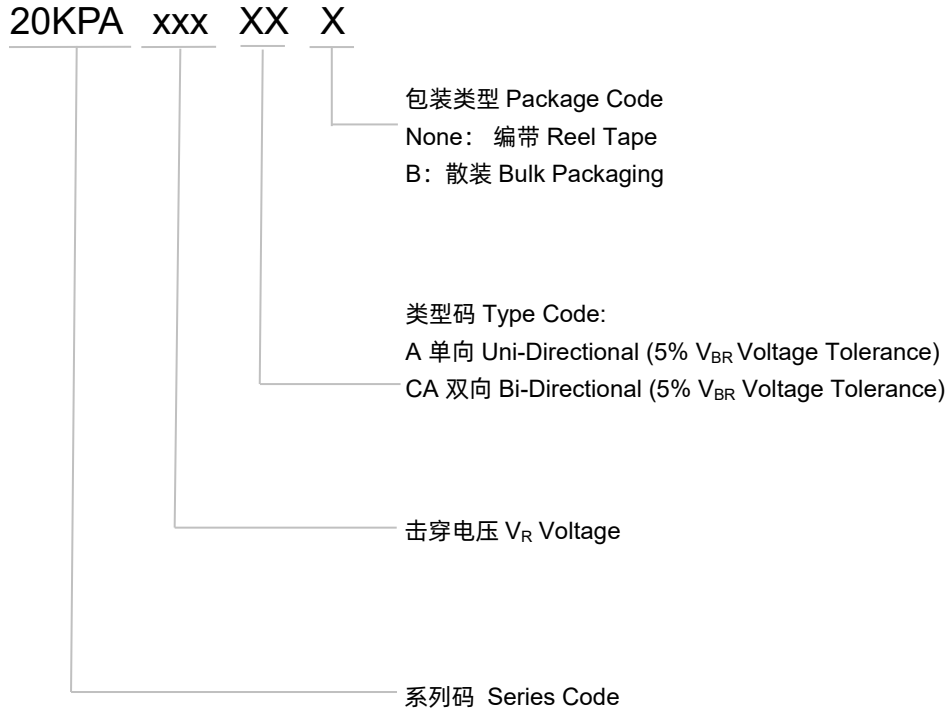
20KPA xxx XX X

包装类型 Package Code
None： 编带 Reel Tape
B：散装 Bulk Packaging

类型码 Type Code:
A 单向 Uni-Directional (5% $V_{BR}$ Voltage Tolerance)
CA 双向 Bi-Directional (5% $V_{BR}$ Voltage Tolerance)

击穿电压 $V_R$ Voltage

系列码 Series Code